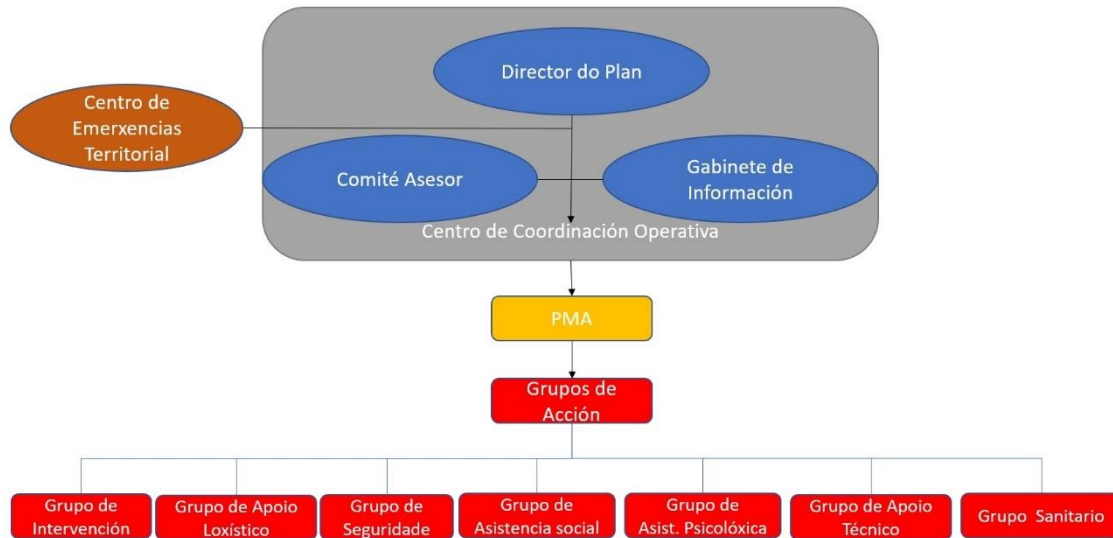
Director do Plan

Centro de Emerxencias Territorial

Comité Asesor

Gabinete de Información

Centro de Coordinación Operativa

PMA

Grupos de Acción

Grupo de Intervención

Grupo de Apoio Loxístico

Grupo de Seguridade

Grupo de Asistencia social

Grupo de Asist. Psicolóxica

Grupo de Apoio Técnico

Grupo Sanitario